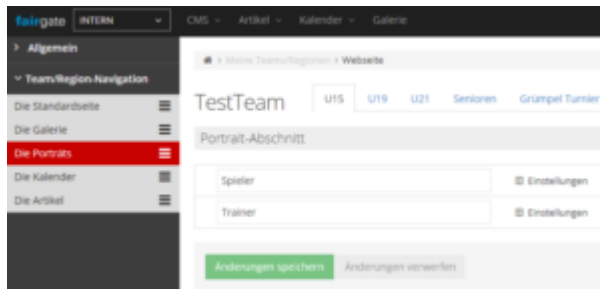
fairgate INTERN

CMS Artikel Kalender Galerie

Allgemein

Team/Region-Navigation

Die Standardseite

Die Galerie

Die Porträts

Die Kalender

Die Artikel

Meine Teams/Regionen > Webseite

TestTeam

U15 U19 U21 Senioren Grümpel Turnier

Portrait-Abschnitt

Spieler

Einstellungen

Trainer

Einstellungen

Änderungen speichern

Änderungen verwerfen